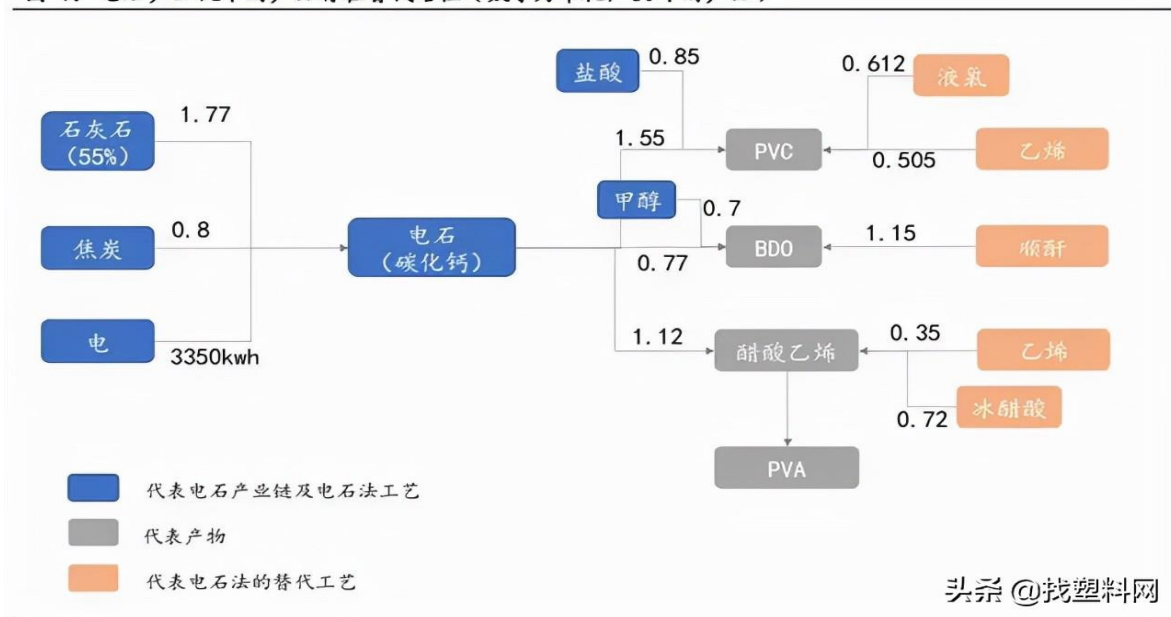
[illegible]

石灰石 (55%)
1.77
焦炭
0.8
电
3350kwh
电石 (碳化钙)
盐酸
0.85
1.55
甲醇
0.7
0.77
1.12
PVC
BDO
醋酸乙烯
PVA
0.612
液氯
乙烯
0.505
1.15
顺酐
0.35
乙烯
冰醋酸
0.72

代表电石产业链及电石法工艺
代表产物
代表电石法的替代工艺

头条 @找塑料网